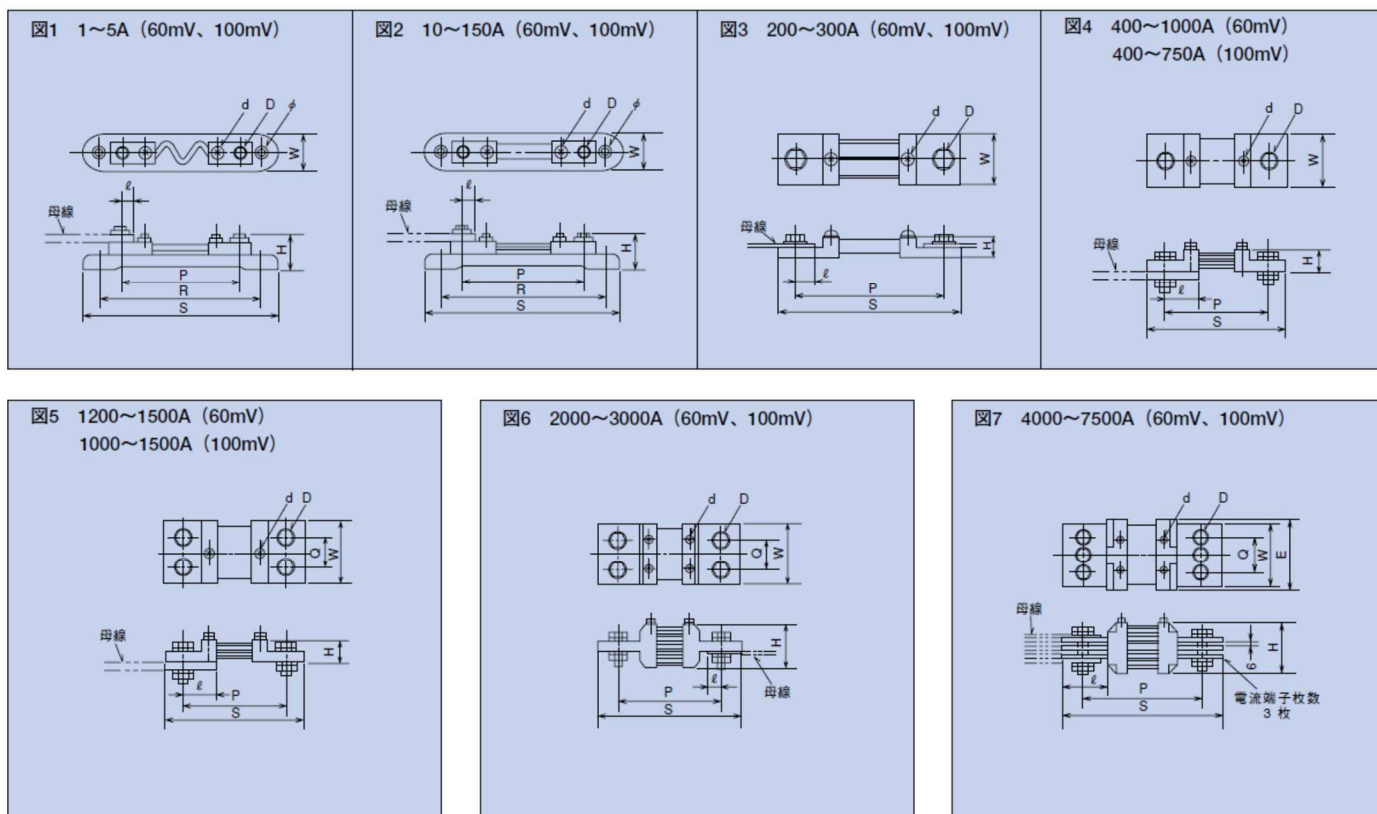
図1　1〜5A（60mV、100mV）

d D $\phi$ W

母線 $\ell$ H P R S

図2　10〜150A（60mV、100mV）

d D $\phi$ W

母線 $\ell$ H P R S

図3　200〜300A（60mV、100mV）

d D W

母線 H $\ell$ P S

図4　400〜1000A（60mV）
400〜750A（100mV）

d D W

母線 H $\ell$ P S

図5　1200〜1500A（60mV）
1000〜1500A（100mV）

d D Q W

母線 H $\ell$ P S

図6　2000〜3000A（60mV、100mV）

d D Q W

H $\ell$ P S 母線

図7　4000〜7500A（60mV、100mV）

d D Q W E

母線 H 6 $\ell$ P S

電流端子枚数
3 枚